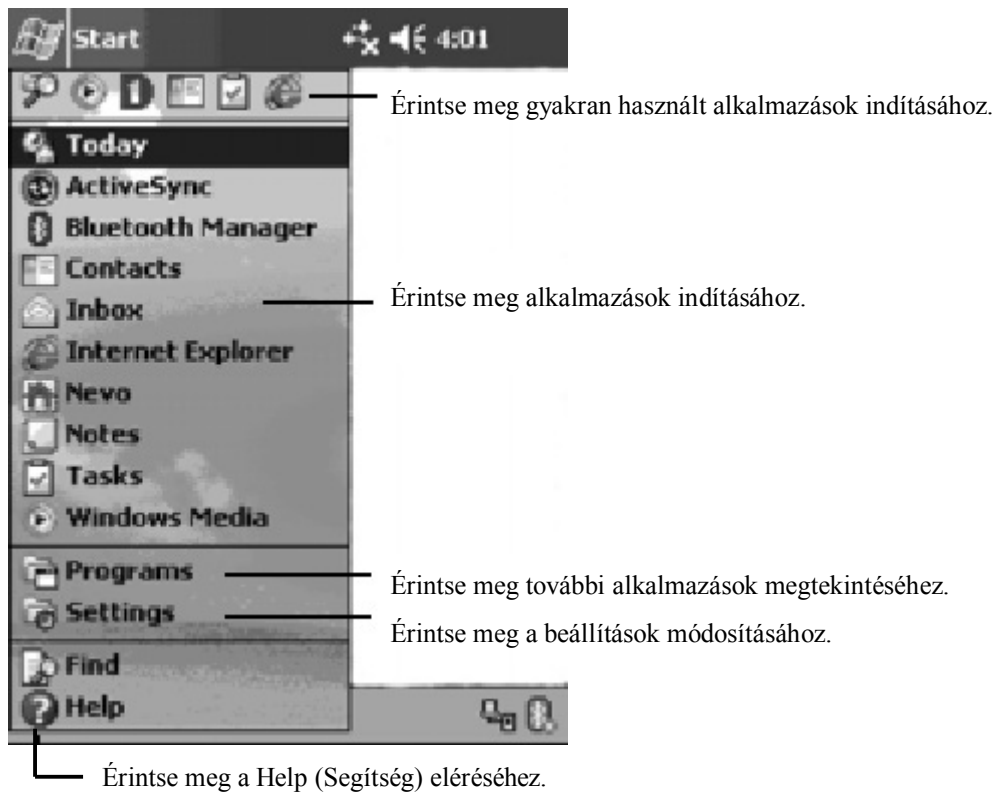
Start 4:01

Érintse meg gyakran használt alkalmazások indításához.

Today
ActiveSync
Bluetooth Manager
Contacts
Inbox
Internet Explorer
Nevo
Notes
Tasks
Windows Media

Érintse meg alkalmazások indításához.

Programs
Settings

Érintse meg további alkalmazások megtekintéséhez.

Érintse meg a beállítások módosításához.

Find
Help

Érintse meg a Help (Segítség) eléréséhez.